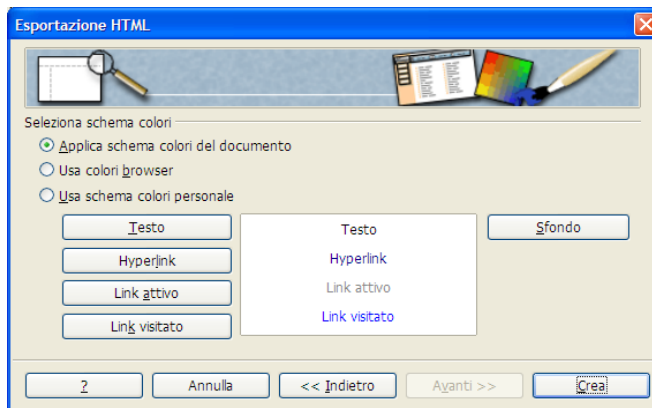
Esportazione HTML

Seleziona schema colori

Applica schema colori del documento

Usa colori browser

Usa schema colori personale

Testo

Hyperlink

Link attivo

Link visitato

Testo

Hyperlink

Link attivo

Link visitato

Sfondo

?

Annulla

<< Indietro

Avanti >>

Crea